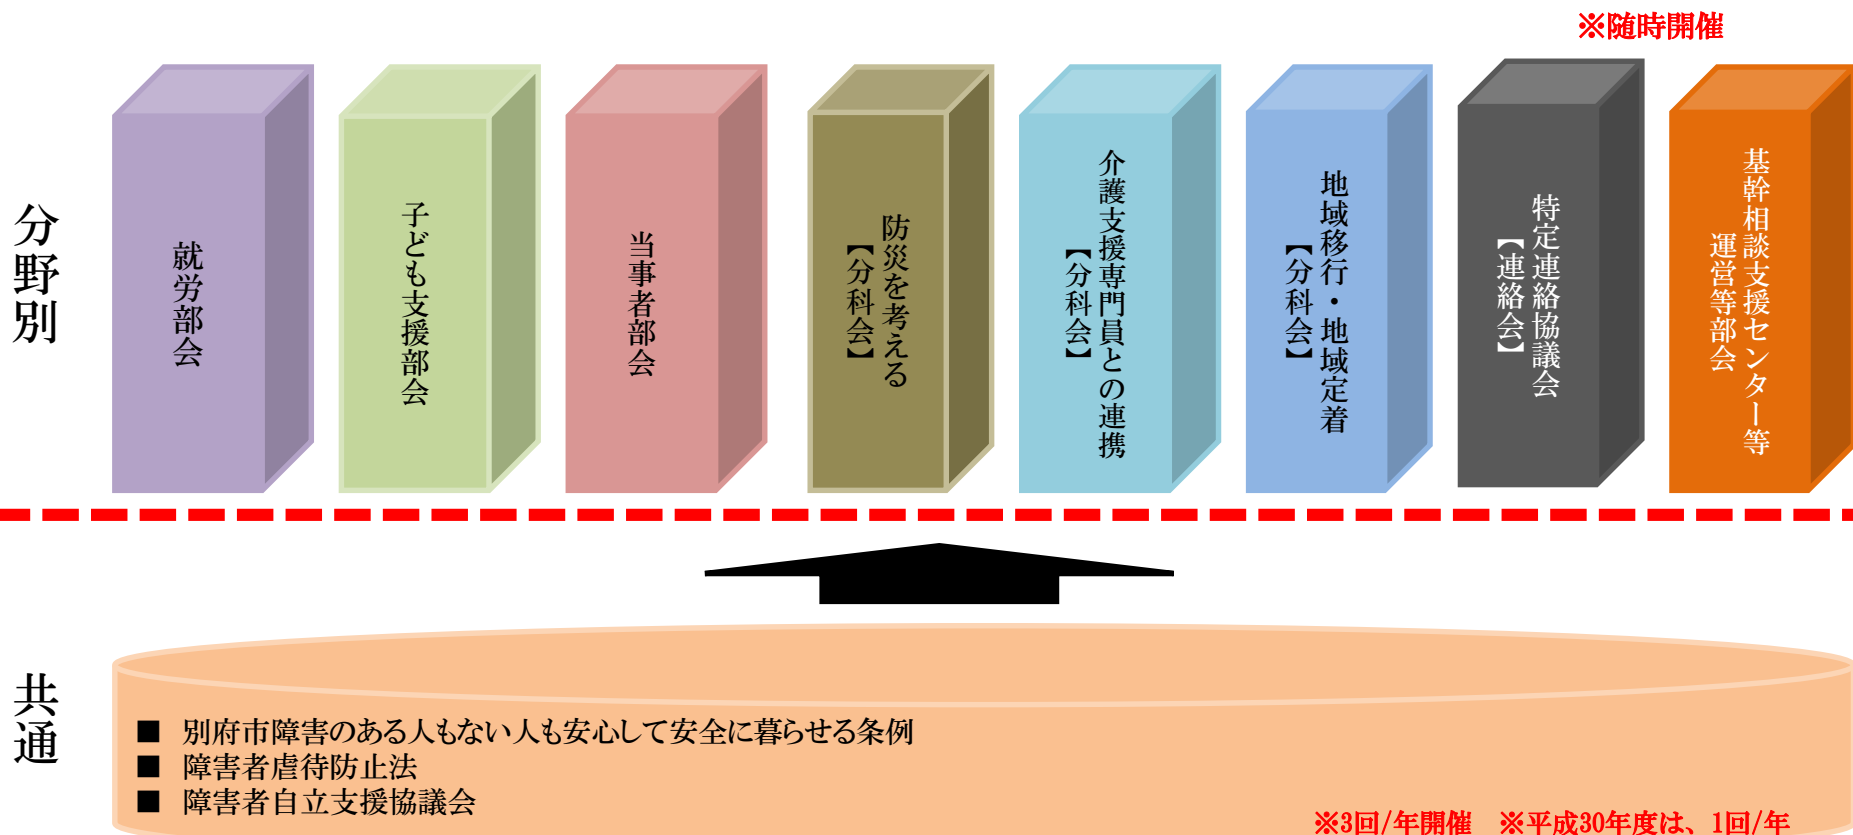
※随時開催

分野別

就労部会

子ども支援部会

当事者部会

防災を考える【分科会】

介護支援専門員との連携【分科会】

地域移行・地域定着【分科会】

特定連絡協議会【連絡会】

基幹相談支援センター等運営等部会

共通

■ 別府市障害のある人もない人も安心して安全に暮らせる条例
■ 障害者虐待防止法
■ 障害者自立支援協議会

※3回/年開催　※平成30年度は、1回/年